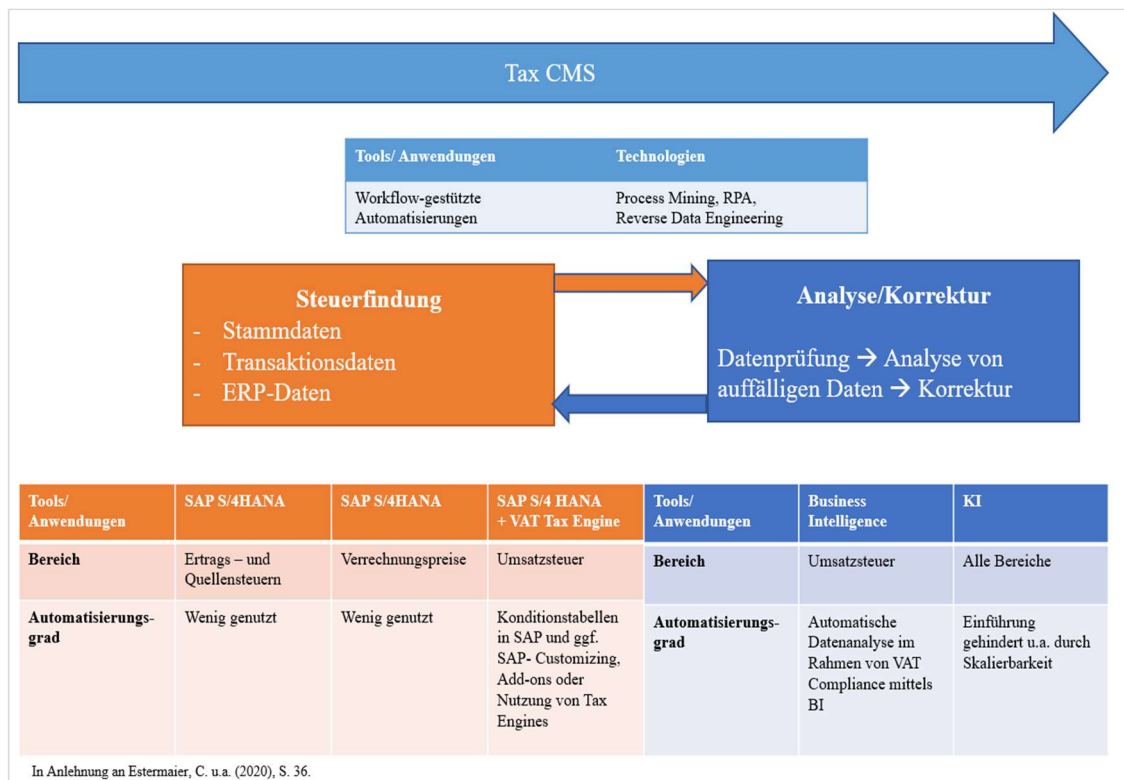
Tax CMS

| Tools/ Anwendungen | Technologien |
|---|---|
| Workflow-gestützte Automatisierungen | Process Mining, RPA, Reverse Data Engineering |

Steuerfindung
- Stammdaten
- Transaktionsdaten
- ERP-Daten

Analyse/Korrektur

Datenprüfung → Analyse von auffälligen Daten → Korrektur

| Tools/ Anwendungen | SAP S/4HANA | SAP S/4HANA | SAP S/4 HANA + VAT Tax Engine |
|---|---|---|---|
| Bereich | Ertrags – und Quellensteuern | Verrechnungspreise | Umsatzsteuer |
| Automatisierungsgrad | Wenig genutzt | Wenig genutzt | Konditionstabellen in SAP und ggf. SAP- Customizing, Add-ons oder Nutzung von Tax Engines |

| Tools/ Anwendungen | Business Intelligence | KI |
|---|---|---|
| Bereich | Umsatzsteuer | Alle Bereiche |
| Automatisierungsgrad | Automatische Datenanalyse im Rahmen von VAT Compliance mittels BI | Einführung gehindert u.a. durch Skalierbarkeit |

In Anlehnung an Estermaier, C. u.a. (2020), S. 36.